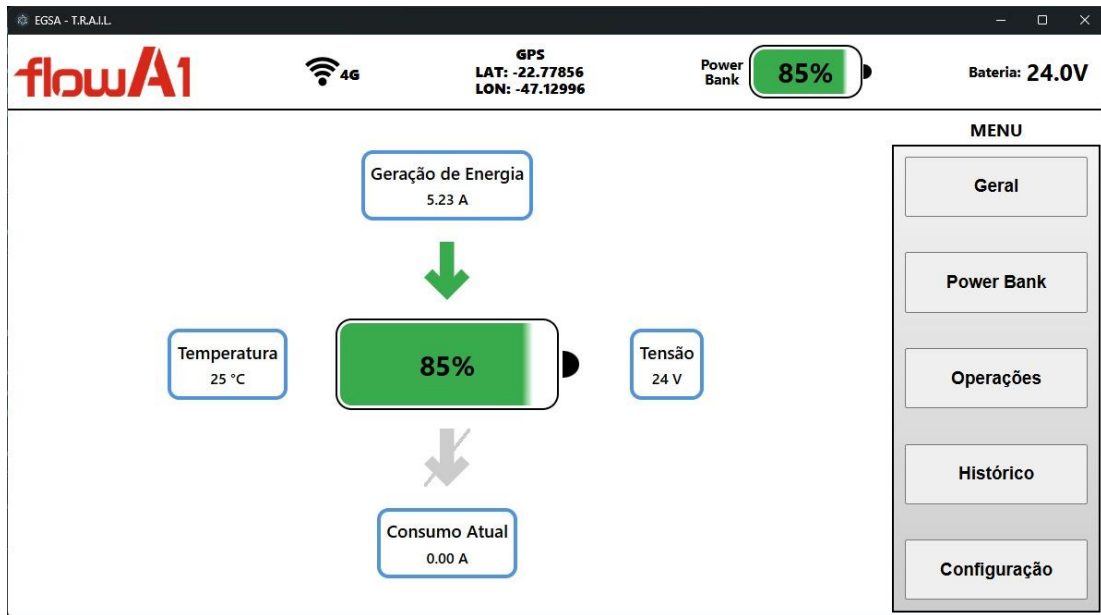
EGSA - T.R.A.I.L.

flowA1

4G

GPS
LAT: -22.77856
LON: -47.12996

Power Bank 85%

Bateria: 24.0V

MENU

Geral

Power Bank

Operações

Histórico

Configuração

Geração de Energia
5.23 A

Temperatura
25 °C

85%

Tensão
24 V

Consumo Atual
0.00 A